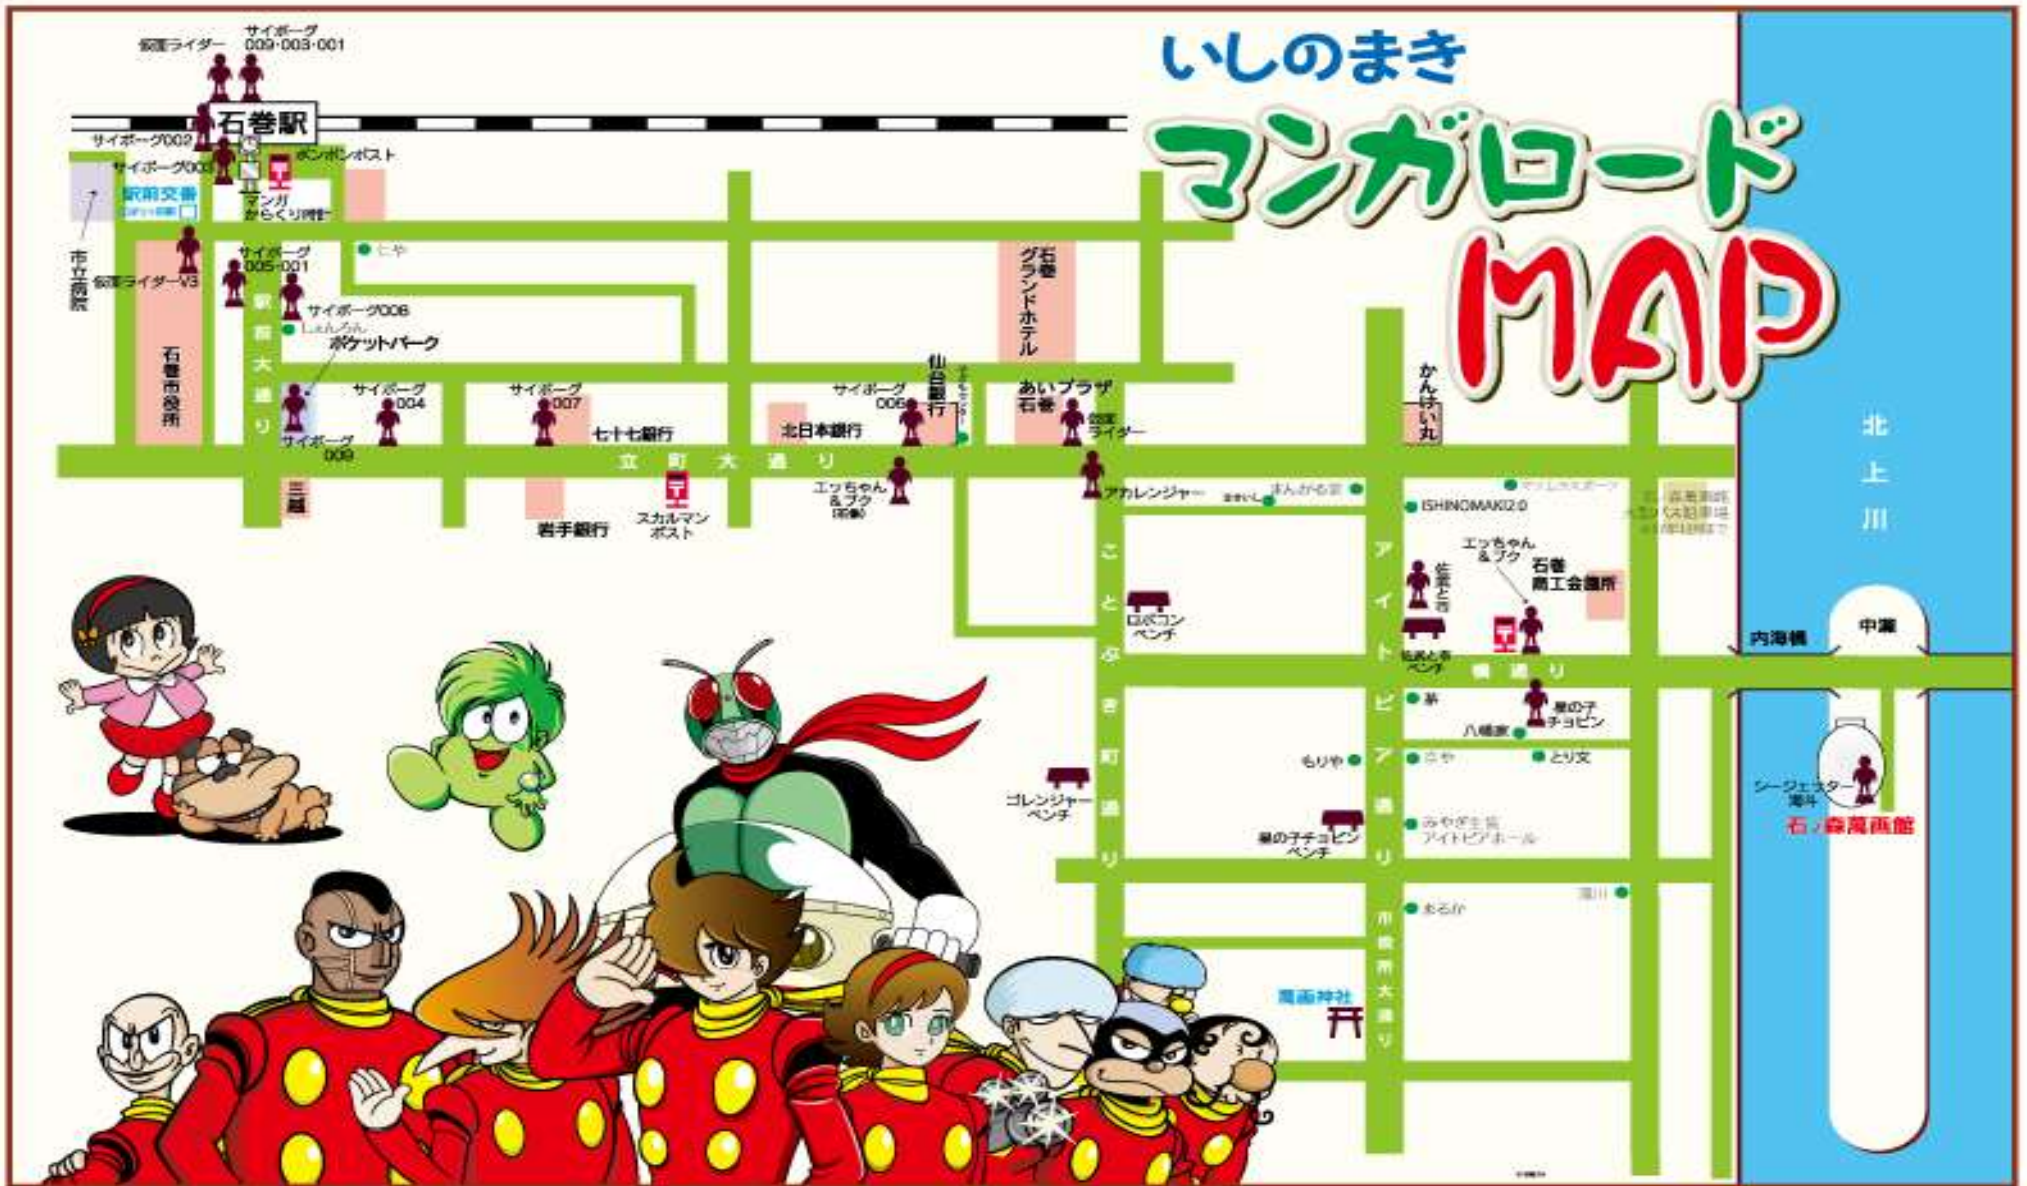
いしのまき
マンガロード
MAP

仮面ライダー
サイボーグ 009·003·001
石巻駅
サイボーグ002
サイボーグ003
ボンボンポスト
駅前交番
マンガ からくり時計
市立病院
仮面ライダーV3
サイボーグ 005·001
サイボーグ006
ポケットパーク
石巻市役所
駅前大通り
サイボーグ009
サイボーグ004
サイボーグ007
七十七銀行
三陽
岩手銀行
スカルマン ポスト
立町大通り
北日本銀行
サイボーグ008
仙台銀行
エッちゃん &ブク
あいプラザ 石巻
仮面ライダー
アカレンジャー
石巻グランドホテル
かんけい丸
ISHINOMAKI2.0
エッちゃん &ブク
石巻 商工会議所
佐武と市
ロボコン ベンチ
佐武と市 ベンチ
橋通り
内海橋
中瀬
星の子 チョビン
八幡家
とり文
もりや
ゴレンジャー ベンチ
星の子チョビン ベンチ
みやぎ生協 アイトピアホール
シージェスター 海斗
石ノ森萬画館
萬画神社
ことぶき町通り
アイトピア通り
市役所大通り
北上川